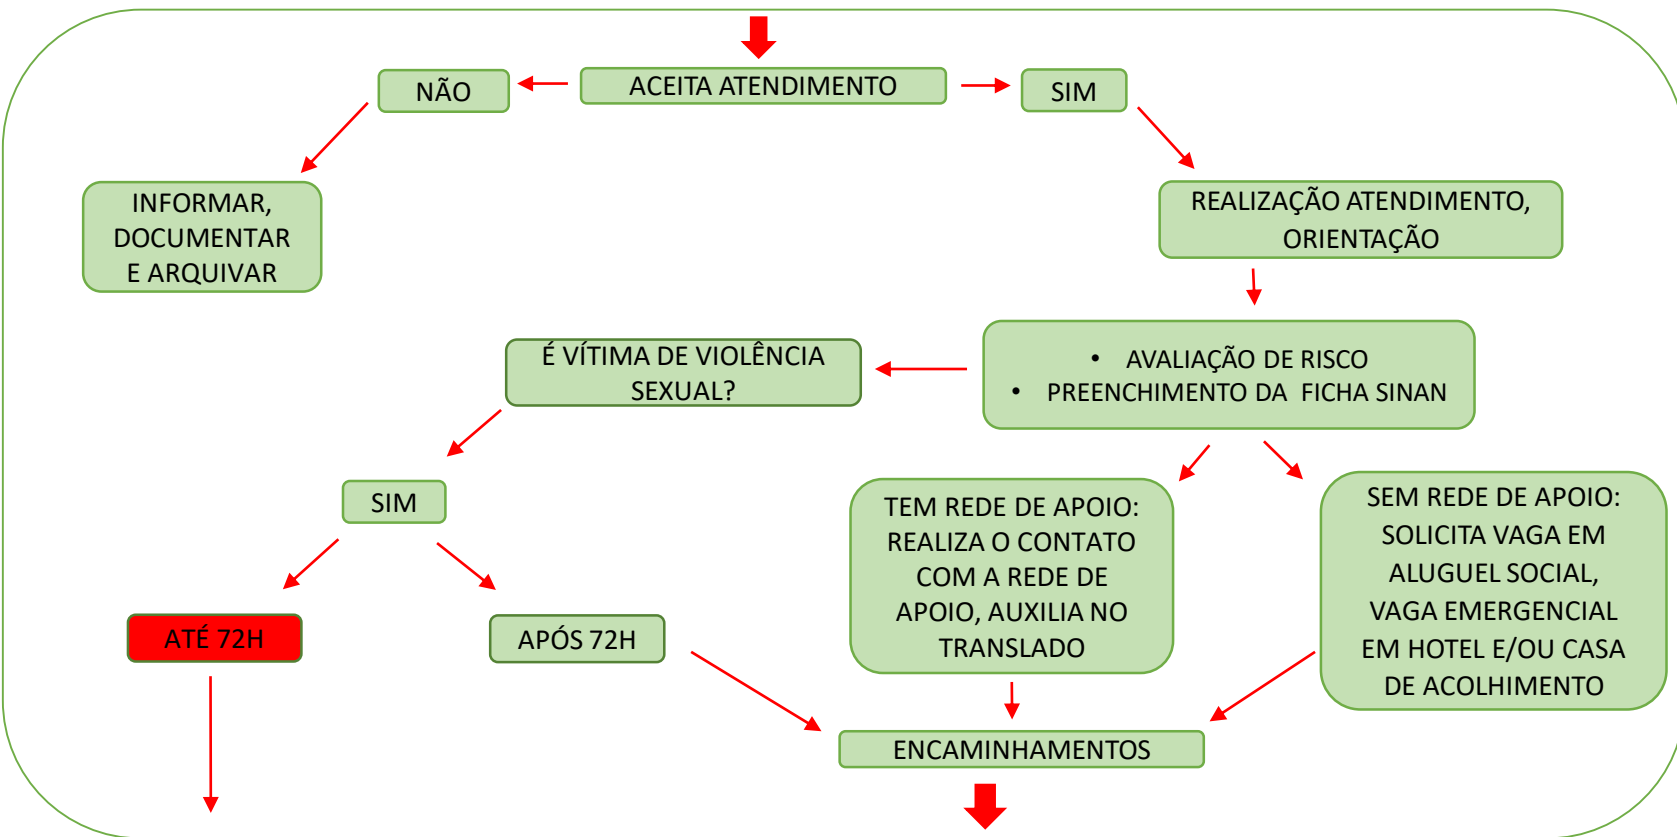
ACEITA ATENDIMENTO

NÃO

SIM

INFORMAR, DOCUMENTAR E ARQUIVAR

REALIZAÇÃO ATENDIMENTO, ORIENTAÇÃO

• AVALIAÇÃO DE RISCO
• PREENCHIMENTO DA FICHA SINAN

É VÍTIMA DE VIOLÊNCIA SEXUAL?

SIM

TEM REDE DE APOIO: REALIZA O CONTATO COM A REDE DE APOIO, AUXILIA NO TRANSLADO

SEM REDE DE APOIO: SOLICITA VAGA EM ALUGUEL SOCIAL, VAGA EMERGENCIAL EM HOTEL E/OU CASA DE ACOLHIMENTO

ATÉ 72H

APÓS 72H

ENCAMINHAMENTOS